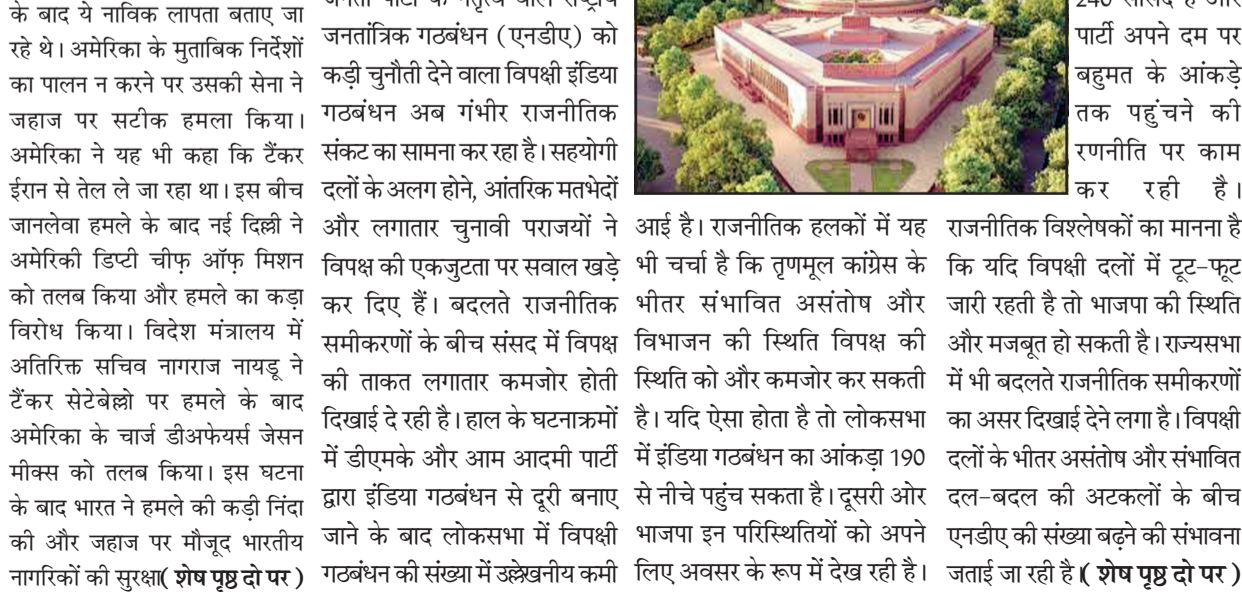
के बाद ये नाविक लापता बताए जा रहे थे। अमेरिका के मुताबिक निर्देशों का पालन न करने पर उसकी सेना ने जहाज पर सटीक हमला किया। अमेरिका ने यह भी कहा कि टैंकर ईरान से तेल ले जा रहा था। इस बीच जानलेवा हमले के बाद नई दिल्ली ने अमेरिकी डिप्टी चीफ़ ऑफ़ मिशन को तलब किया और हमले का कड़ा विरोध किया। विदेश मंत्रालय में अतिरिक्त सचिव नागराज नायडू ने टैंकर सेटेबेल्लो पर हमले के बाद अमेरिका के चार्ज डीअफेयर्स जेसन मीक्स को तलब किया। इस घटना के बाद भारत ने हमले की कड़ी निंदा की और जहाज पर मौजूद भारतीय नागरिकों की सुरक्षा( शेष पृष्ठ दो पर )

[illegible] पार्टी के नेतृत्व वाले राष्ट्रीय जनतांत्रिक गठबंधन (एनडीए) को कड़ी चुनौती देने वाला विपक्षी इंडिया गठबंधन अब गंभीर राजनीतिक संकट का सामना कर रहा है। सहयोगी दलों के अलग होने, आंतरिक मतभेदों और लगातार चुनावी पराजयों ने विपक्ष की एकजुटता पर सवाल खड़े कर दिए हैं। बदलते राजनीतिक समीकरणों के बीच संसद में विपक्ष की ताकत लगातार कमजोर होती दिखाई दे रही है। हाल के घटनाक्रमों में डीएमके और आम आदमी पार्टी द्वारा इंडिया गठबंधन से दूरी बनाए जाने के बाद लोकसभा में विपक्षी गठबंधन की संख्या में उल्लेखनीय कमी आई है। राजनीतिक हलकों में यह भी चर्चा है कि तृणमूल कांग्रेस के भीतर संभावित असंतोष और विभाजन की स्थिति विपक्ष की स्थिति को और कमजोर कर सकती है। यदि ऐसा होता है तो लोकसभा में इंडिया गठबंधन का आंकड़ा 190 से नीचे पहुंच सकता है। दूसरी ओर भाजपा इन परिस्थितियों को अपने लिए अवसर के रूप में देख रही है।

240 सांसद हैं और पार्टी अपने दम पर बहुमत के आंकड़े तक पहुंचने की रणनीति पर काम कर रही है। राजनीतिक विश्लेषकों का मानना है कि यदि विपक्षी दलों में टूट-फूट जारी रहती है तो भाजपा की स्थिति और मजबूत हो सकती है। राज्यसभा में भी बदलते राजनीतिक समीकरणों का असर दिखाई देने लगा है। विपक्षी दलों के भीतर असंतोष और संभावित दल-बदल की अटकलों के बीच एनडीए की संख्या बढ़ने की संभावना जताई जा रही है।( शेष पृष्ठ दो पर )